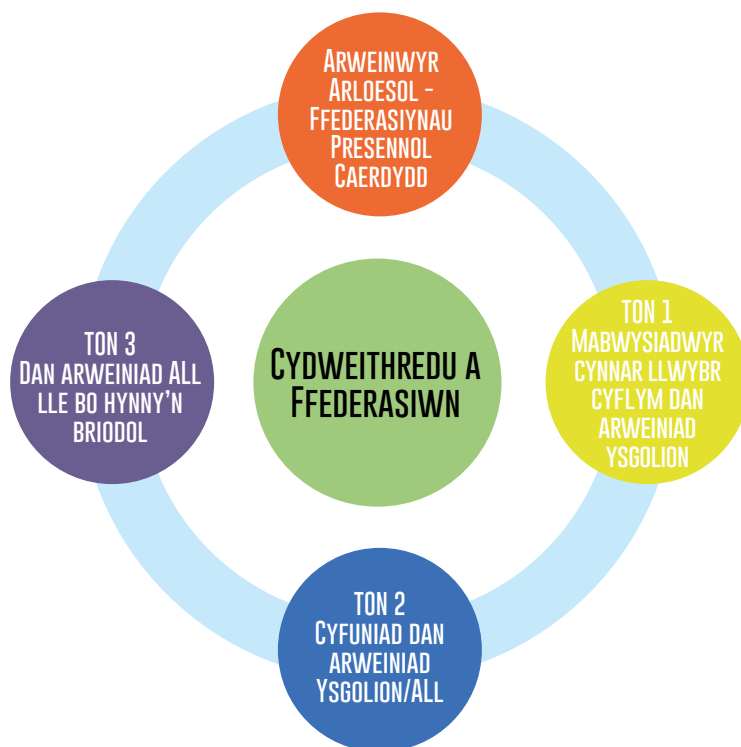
Arweinwyr Arloesol - Ffederasiynau Presennol Caerdydd

TON 1 Mabwysiadwyr cynnar llwybr cyflym dan arweiniad ysgolion

Cydweithredu a Ffederasiwn

TON 3 Dan arweiniad ALl lle bo hynny'n briodol

TON 2 Cyfuniad dan arweiniad Ysgolion/ALl